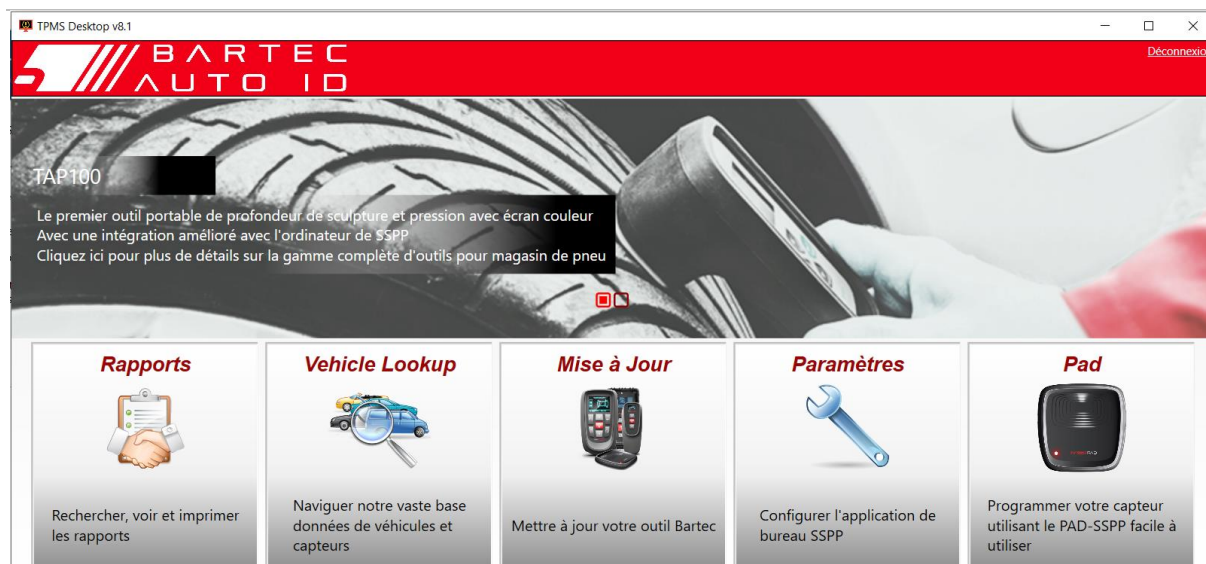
TPMS Desktop v8.1

BARTEC AUTO ID

Déconnexio

TAP100

Le premier outil portable de profondeur de sculpture et pression avec écran couleur
Avec une intégration amélioré avec l'ordinateur de SSPP
Cliquez ici pour plus de détails sur la gamme complète d'outils pour magasin de pneu

Rapports

Rechercher, voir et imprimer les rapports

Vehicle Lookup

Naviguer notre vaste base données de véhicules et capteurs

Mise à Jour

Mettre à jour votre outil Bartec

Paramètres

Configurer l'application de bureau SSPP

Pad

Programmer votre capteur utilisant le PAD-SSPP facile à utiliser